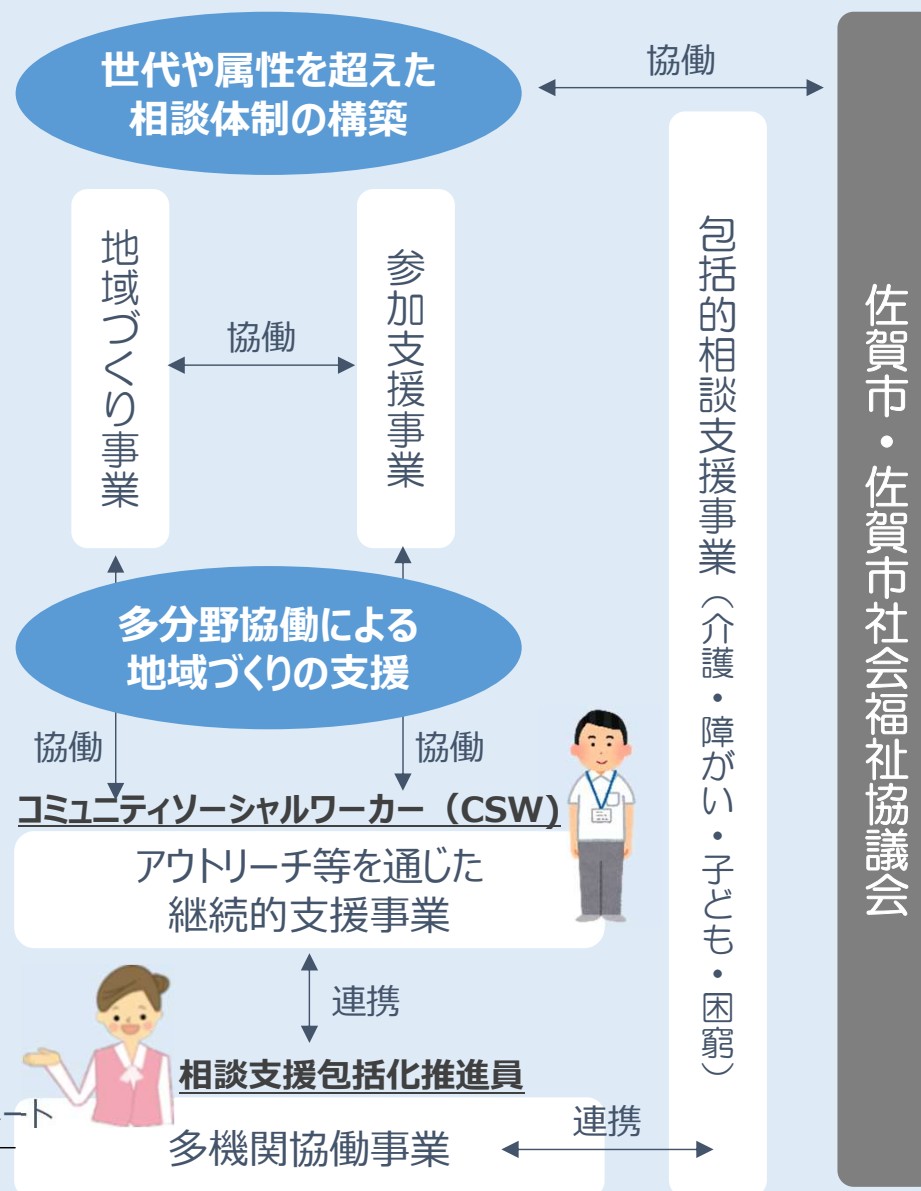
世代や属性を超えた相談体制の構築

協働

佐賀市・佐賀市社会福祉協議会

地域づくり事業

協働

参加支援事業

包括的相談支援事業（介護・障がい・子ども・困窮）

多分野協働による地域づくりの支援

協働

協働

コミュニティソーシャルワーカー（CSW）

アウトリーチ等を通じた継続的支援事業

連携

相談支援包括化推進員

ート

多機関協働事業

連携